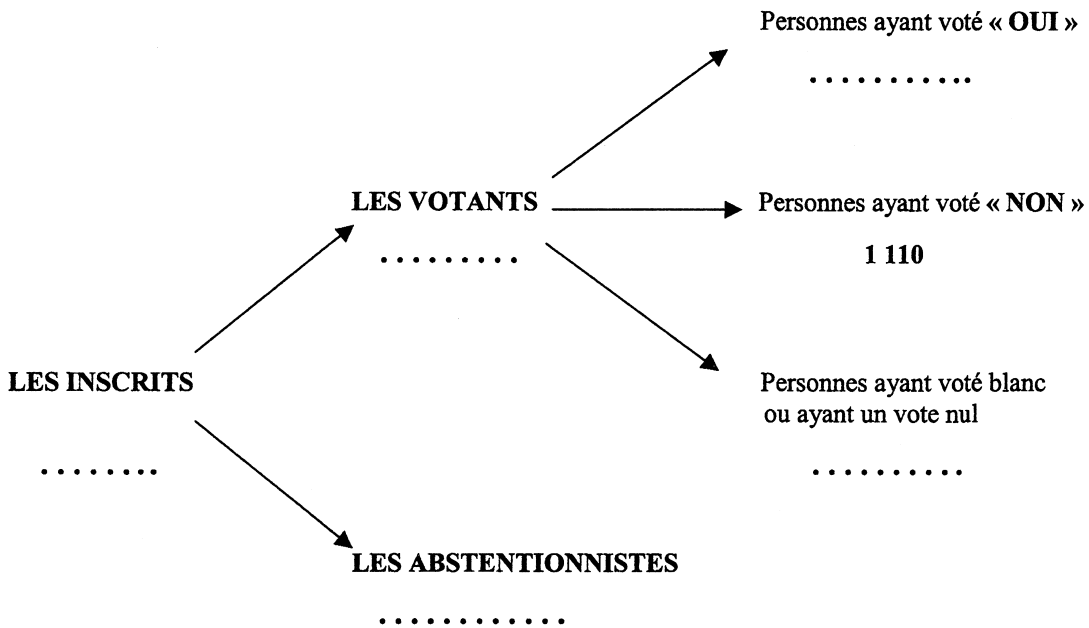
Personnes ayant voté « OUI »

. . . . . . . . . . .

LES VOTANTS

. . . . . . . . . .

Personnes ayant voté « NON »

1 110

LES INSCRITS

. . . . . . . .

Personnes ayant voté blanc ou ayant un vote nul

. . . . . . . . . .

LES ABSTENTIONNISTES

. . . . . . . . . . . .